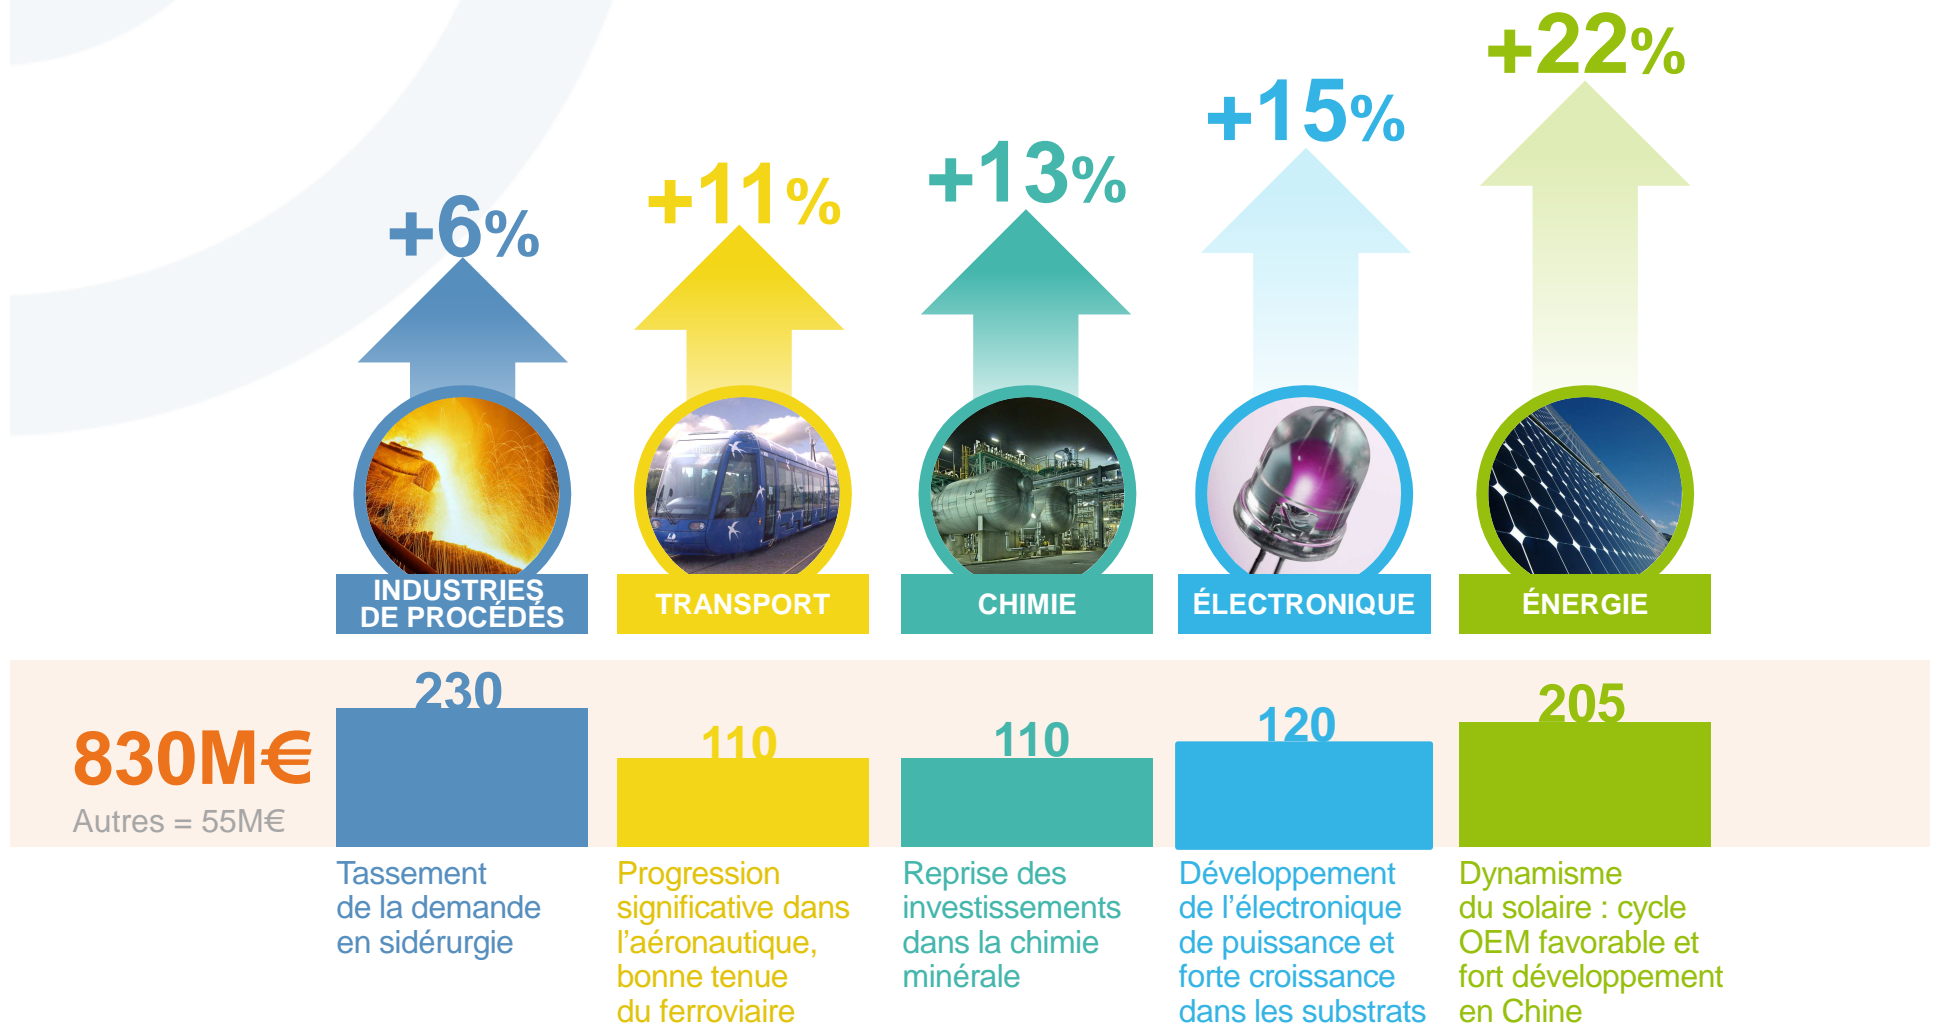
+6%

+11%

+13%

+15%

+22%

INDUSTRIES DE PROCÉDÉS

TRANSPORT

CHIMIE

ÉLECTRONIQUE

ÉNERGIE

830M€
Autres = 55M€

230

110

110

120

205

Tassement de la demande en sidérurgie

Progression significative dans l'aéronautique, bonne tenue du ferroviaire

Reprise des investissements dans la chimie minérale

Développement de l'électronique de puissance et forte croissance dans les substrats

Dynamisme du solaire : cycle OEM favorable et fort développement en Chine